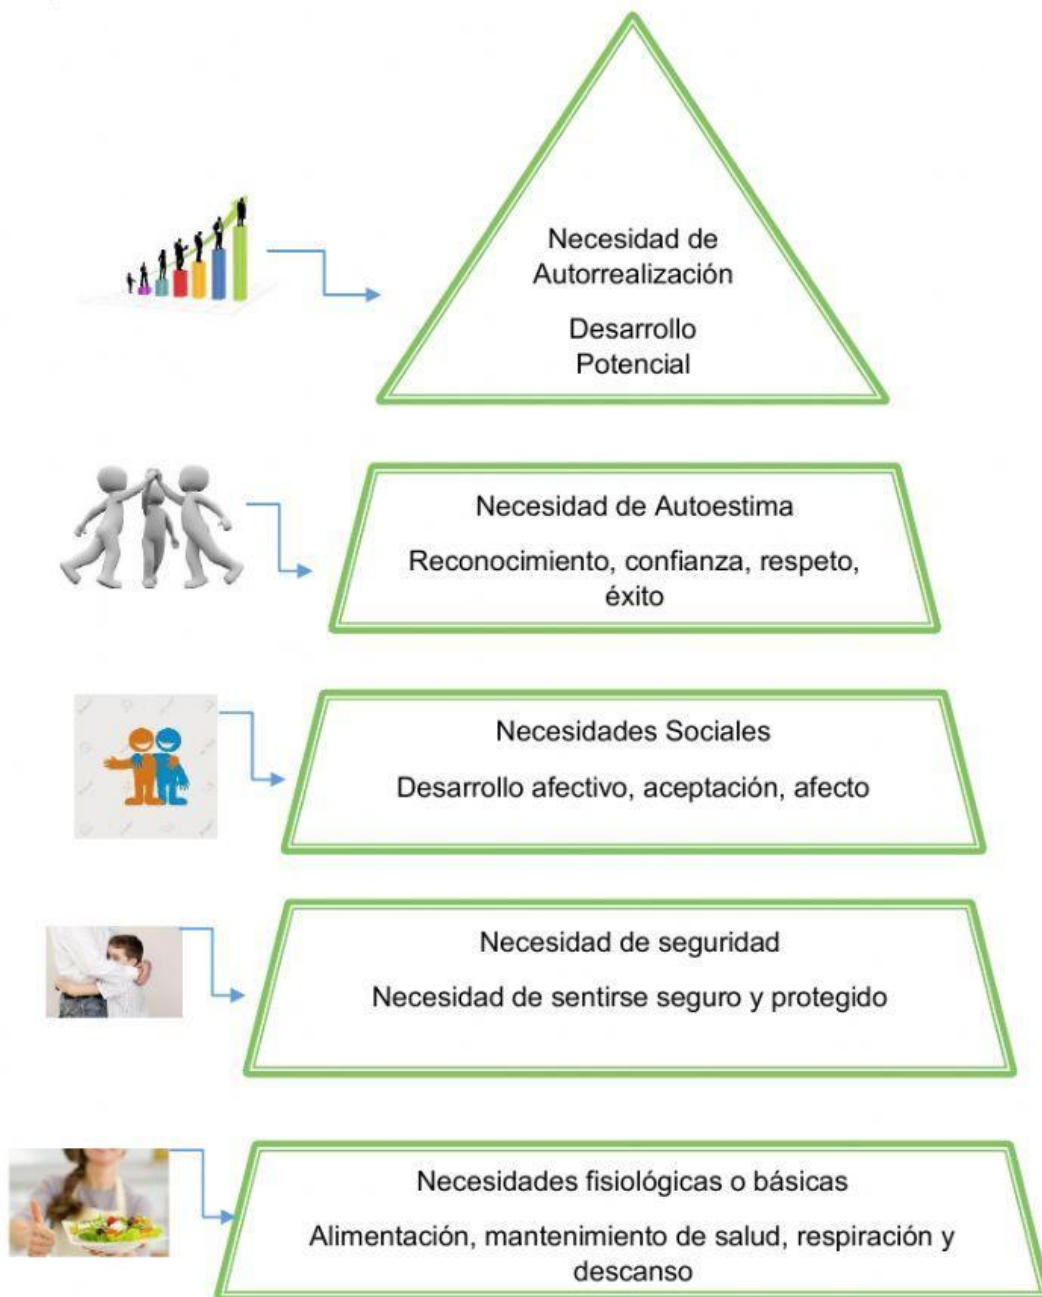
Necesidad de Autorrealización

Desarrollo Potencial

Necesidad de Autoestima

Reconocimiento, confianza, respeto, éxito

Necesidades Sociales

Desarrollo afectivo, aceptación, afecto

Necesidad de seguridad

Necesidad de sentirse seguro y protegido

Necesidades fisiológicas o básicas

Alimentación, mantenimiento de salud, respiración y descanso